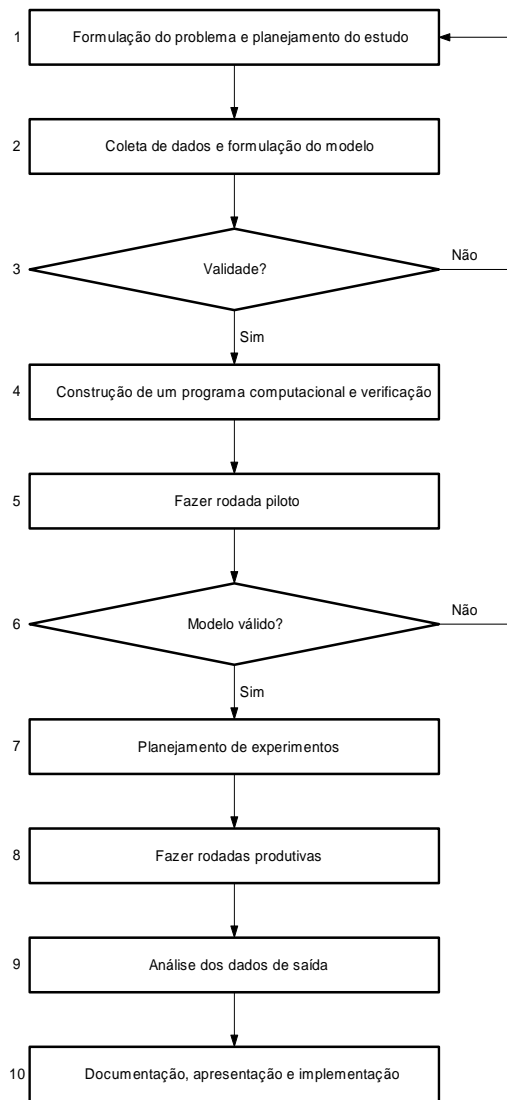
1 Formulação do problema e planejamento do estudo

2 Coleta de dados e formulação do modelo

3 Validade?

Não

Sim

4 Construção de um programa computacional e verificação

5 Fazer rodada piloto

6 Modelo válido?

Não

Sim

7 Planejamento de experimentos

8 Fazer rodadas produtivas

9 Análise dos dados de saída

10 Documentação, apresentação e implementação